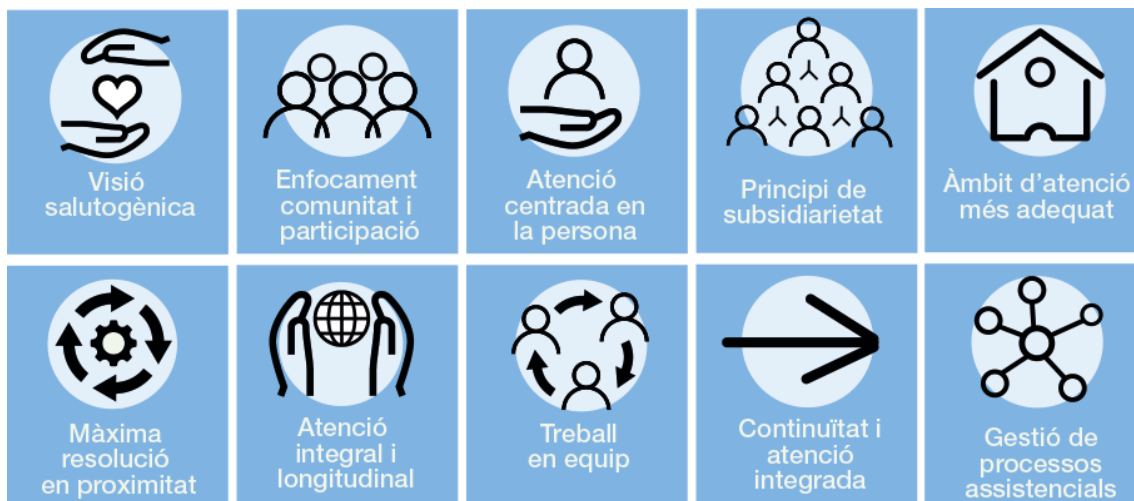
Visió salutogènica

Enfocament comunitat i participació

Atenció centrada en la persona

Principi de subsidiarietat

Àmbit d'atenció més adequat

Màxima resolució en proximitat

Atenció integral i longitudinal

Treball en equip

Continuïtat i atenció integrada

Gestió de processos assistencials